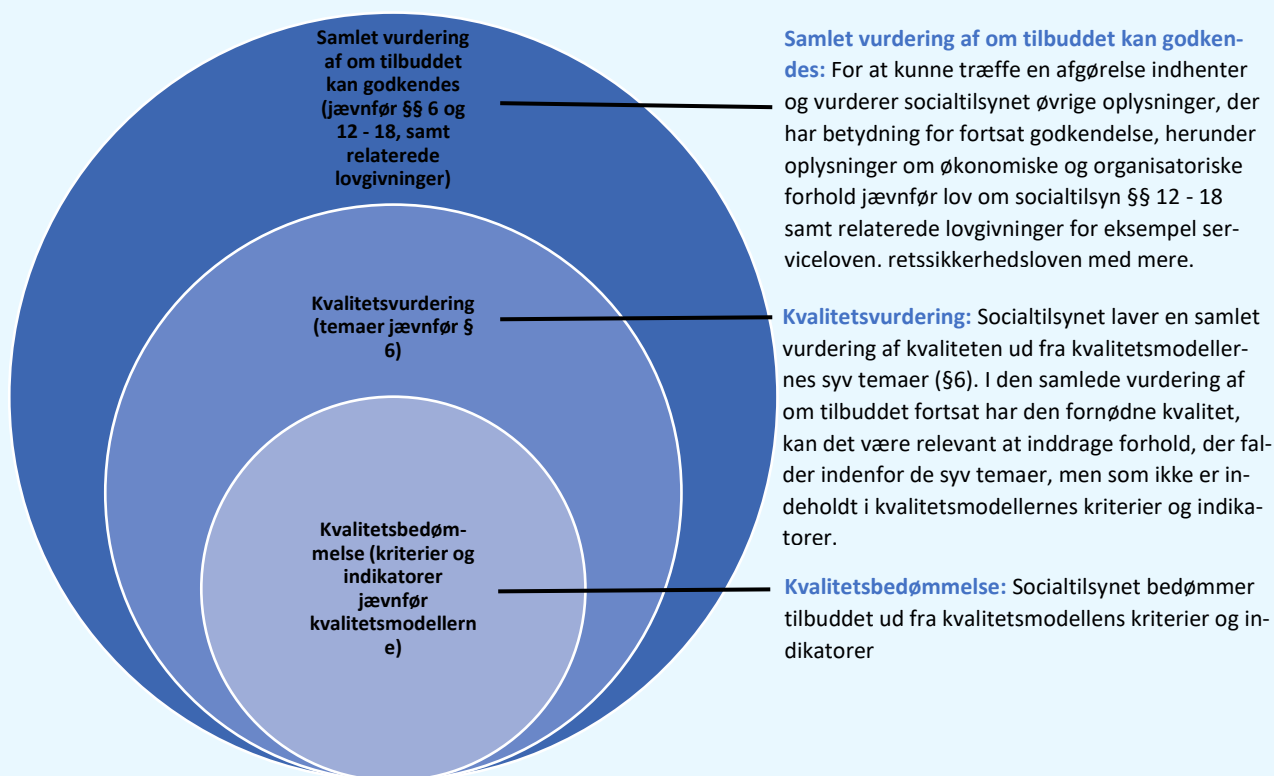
Samlet vurdering af om tilbuddet kan godkendes (jævnfør §§ 6 og 12 - 18, samt relaterede lovgivninger)

Kvalitetsvurdering (temaer jævnfør § 6)

Kvalitetsbedømmelse (kriterier og indikatorer jævnfør kvalitetsmodellerne)

**Samlet vurdering af om tilbuddet kan godkendes:** For at kunne træffe en afgørelse indhenter og vurderer socialtilsynet øvrige oplysninger, der har betydning for fortsat godkendelse, herunder oplysninger om økonomiske og organisatoriske forhold jævnfør lov om socialtilsyn §§ 12 - 18 samt relaterede lovgivninger for eksempel serviceloven. retssikkerhedsloven med mere.

**Kvalitetsvurdering:** Socialtilsynet laver en samlet vurdering af kvaliteten ud fra kvalitetsmodellernes syv temaer (§6). I den samlede vurdering af om tilbuddet fortsat har den fornødne kvalitet, kan det være relevant at inddrage forhold, der falder indenfor de syv temaer, men som ikke er indeholdt i kvalitetsmodellernes kriterier og indikatorer.

**Kvalitetsbedømmelse:** Socialtilsynet bedømmer tilbuddet ud fra kvalitetsmodellens kriterier og indikatorer